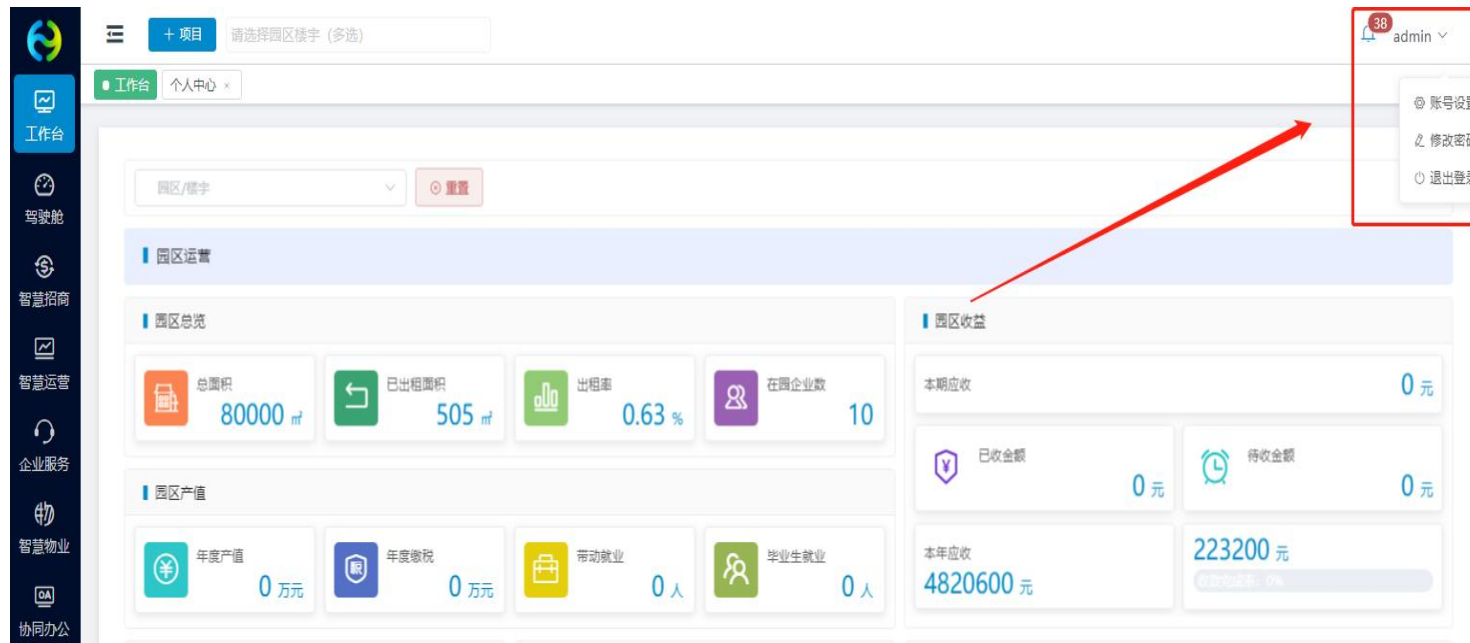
工作台
驾驶舱
智慧招商
智慧运营
企业服务
智慧物业
协同办公

+ 项目
请选择园区楼宇 (多选)

38
admin

账号设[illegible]
修改密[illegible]
退出登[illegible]

工作台
个人中心 ×

园区/楼宇
重置

园区运营

园区总览

总面积
80000 ㎡

已出租面积
505 ㎡

出租率
0.63 %

在园企业数
10

园区产值

年度产值
0 万元

年度缴税
0 万元

带动就业
0 人

毕业生就业
0 人

园区收益

本期应收
0 元

已收金额
0 元

待收金额
0 元

本年应收
4820600 元

223200 元
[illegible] 0%